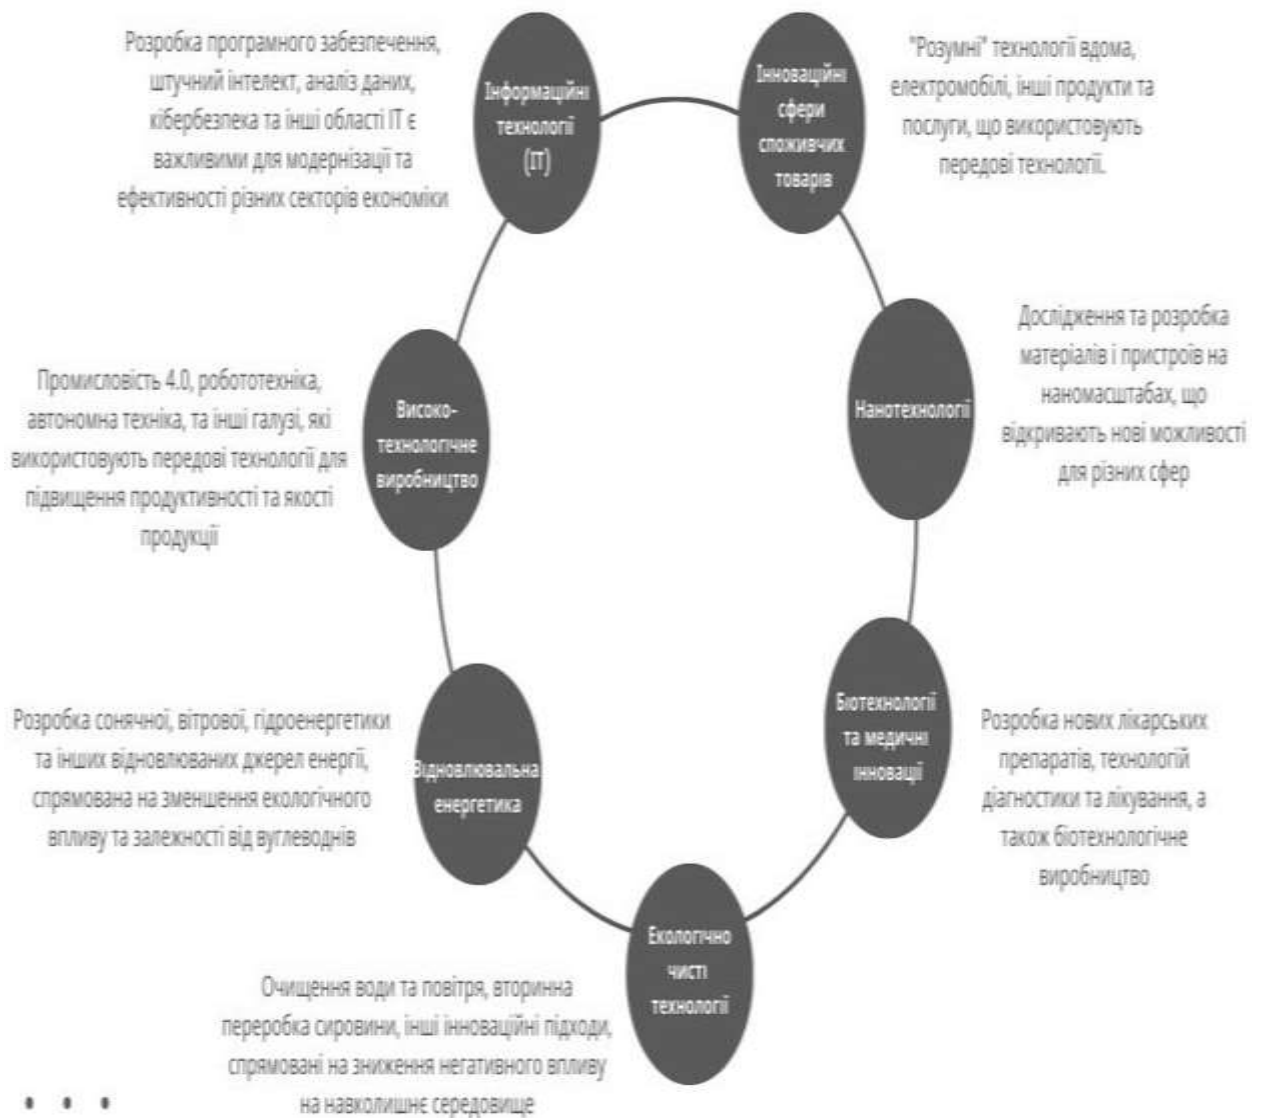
Розробка програмного забезпечення, штучний інтелект, аналіз даних, кібербезпека та інші області IT є важливими для модернізації та ефективності різних секторів економіки

Інформаційні технології (IT)

Інноваційні сфери споживчих товарів

"Розумні" технології вдома, електромобілі, інші продукти та послуги, що використовують передові технології.

Нанотехнології

Дослідження та розробка матеріалів і пристроїв на наномасштабах, що відкривають нові можливості для різних сфер

Промисловість 4.0, робототехніка, автономна техніка, та інші галузі, які використовують передові технології для підвищення продуктивності та якості продукції

Високо-технологічне виробництво

Біотехнології та медичні інновації

Розробка нових лікарських препаратів, технологій діагностики та лікування, а також біотехнологічне виробництво

Розробка сонячної, вітрової, гідроенергетики та інших відновлюваних джерел енергії, спрямована на зменшення екологічного впливу та залежності від вуглеводнів

Відновлювальна енергетика

Екологічно чисті технології

Очищення води та повітря, вторинна переробка сировини, інші інноваційні підходи, спрямовані на зниження негативного впливу на навколишнє середовище